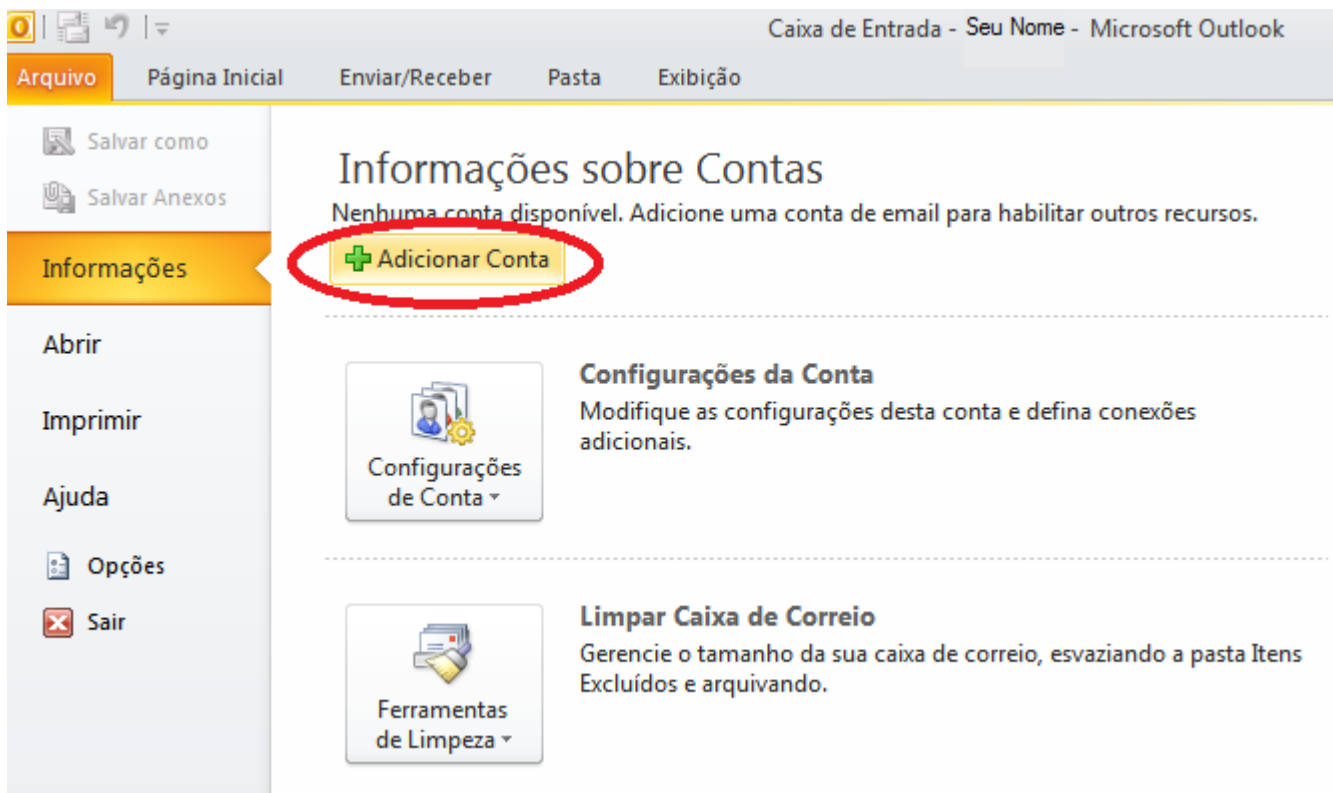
Caixa de Entrada - Seu Nome - Microsoft Outlook

Arquivo
Página Inicial
Enviar/Receber
Pasta
Exibição

Salvar como
Salvar Anexos
Informações
Abrir
Imprimir
Ajuda
Opções
Sair

Informações sobre Contas
Nenhuma conta disponível. Adicione uma conta de email para habilitar outros recursos.

Adicionar Conta

Configurações de Conta

Configurações da Conta
Modifique as configurações desta conta e defina conexões adicionais.

Ferramentas de Limpeza

Limpar Caixa de Correio
Gerencie o tamanho da sua caixa de correio, esvaziando a pasta Itens Excluídos e arquivando.